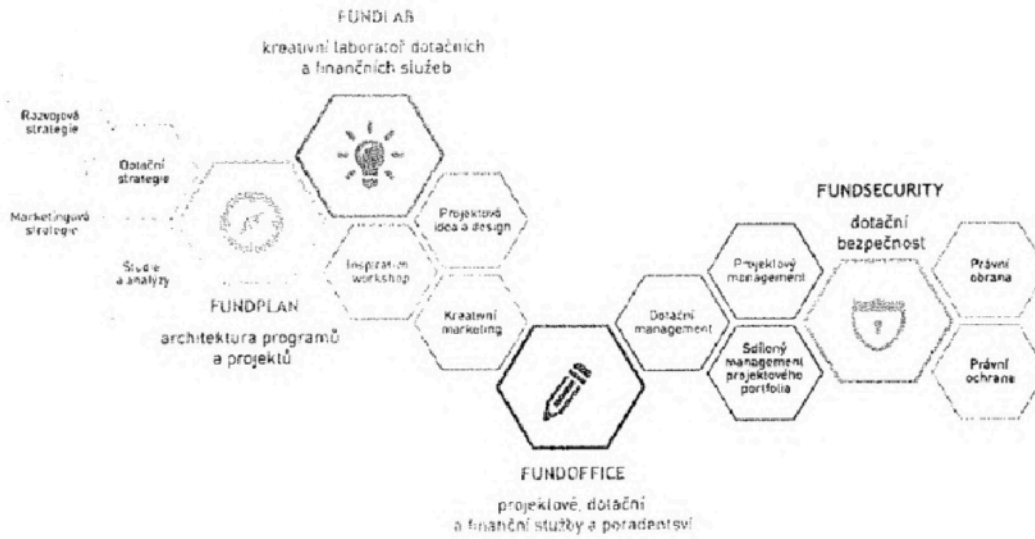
FUNDLAB

kreativní laboratoř dotačních a finančních služeb

Rozvojová strategie

Dotační strategie

Marketingová strategie

Studie a analýzy

Projektová idea a design

Inspiration workshop

Kreativní marketing

FUNDPLAN

architektura programů a projektů

FUNDSECURITY

dotační bezpečnost

Projektový management

Dotační management

Sdílený management projektového portfolia

Právní obrana

Právní ochrana

FUNDOFFICE

projektové, dotační a finanční služby a poradenství